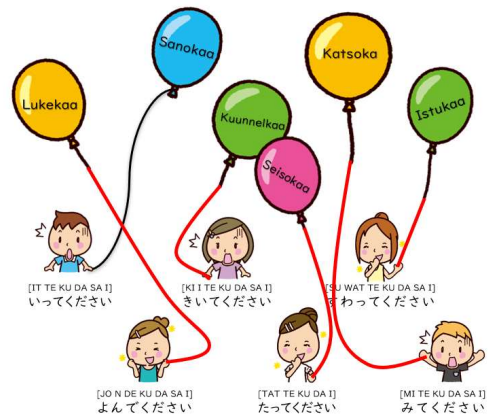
Sanokaa

Katsoka

Lukekaa

Kuunnelkaa

Istukaa

Seisokaa

[IT TE KU DA SA I]
いってください

[KI I TE KU DA SA I]
きいてください

[SU WAT TE KU DA SA I]
すわってください

[JO N DE KU DA SA I]
よんでください

[TAT TE KU DA I]
たってください

[MI TE KU DA SA I]
みてください